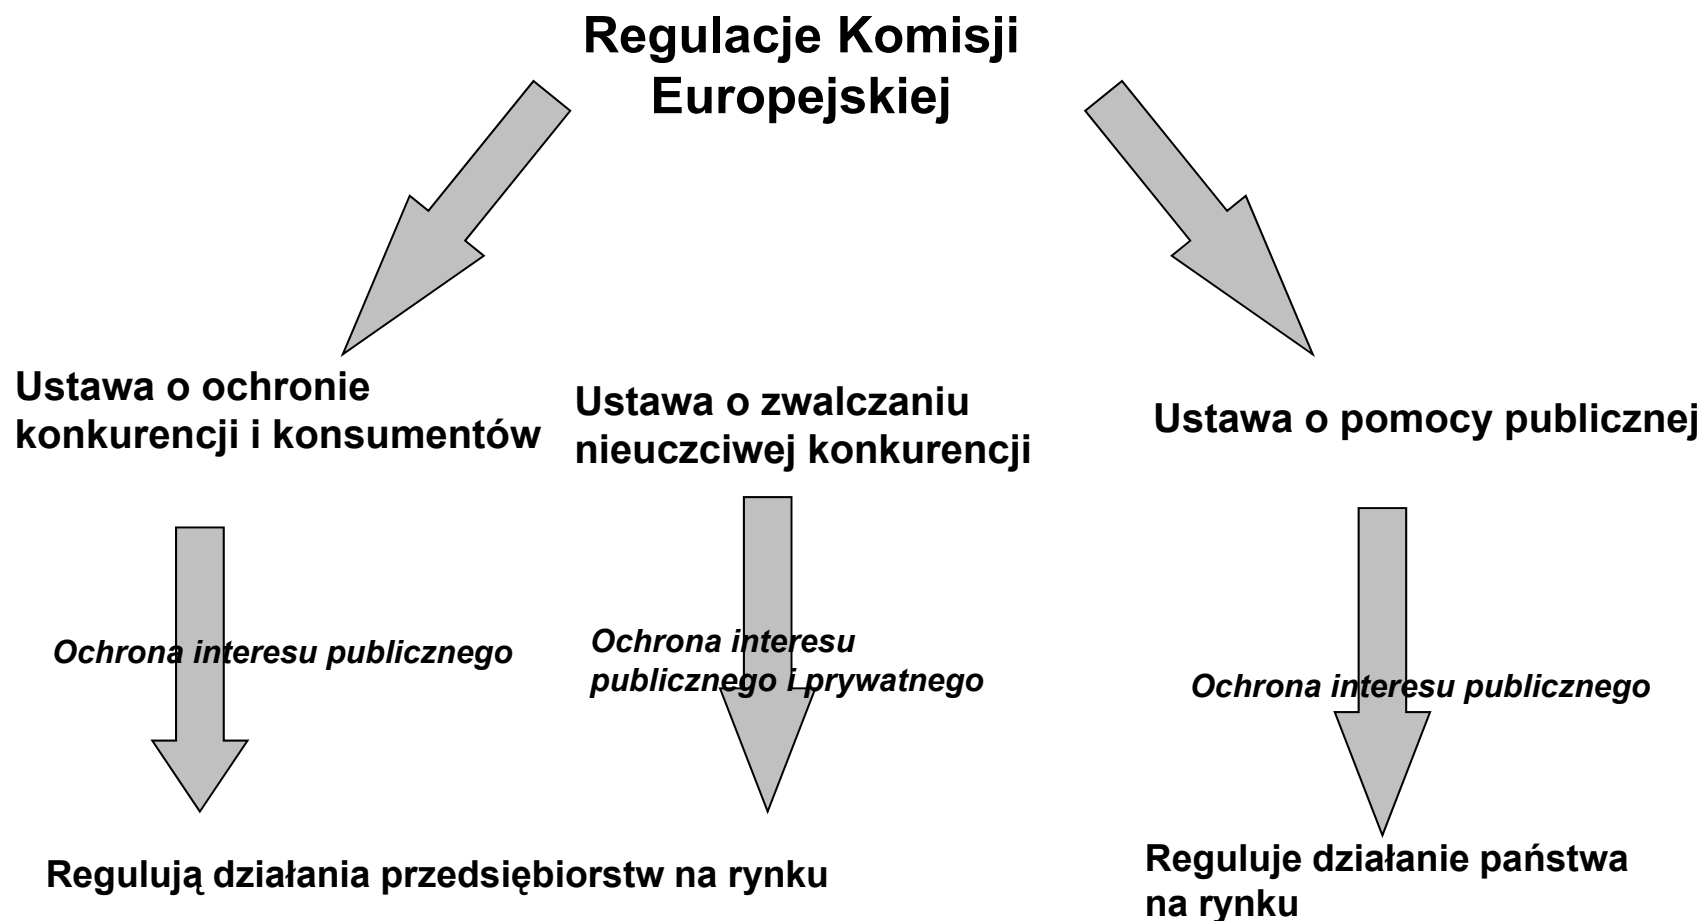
Regulacje Komisji Europejskiej

Ustawa o ochronie konkurencji i konsumentów

Ustawa o zwalczaniu nieuczciwej konkurencji

Ustawa o pomocy publicznej

Ochrona interesu publicznego

Ochrona interesu publicznego i prywatnego

Ochrona interesu publicznego

Regulują działania przedsiębiorstw na rynku

Reguluje działanie państwa na rynku